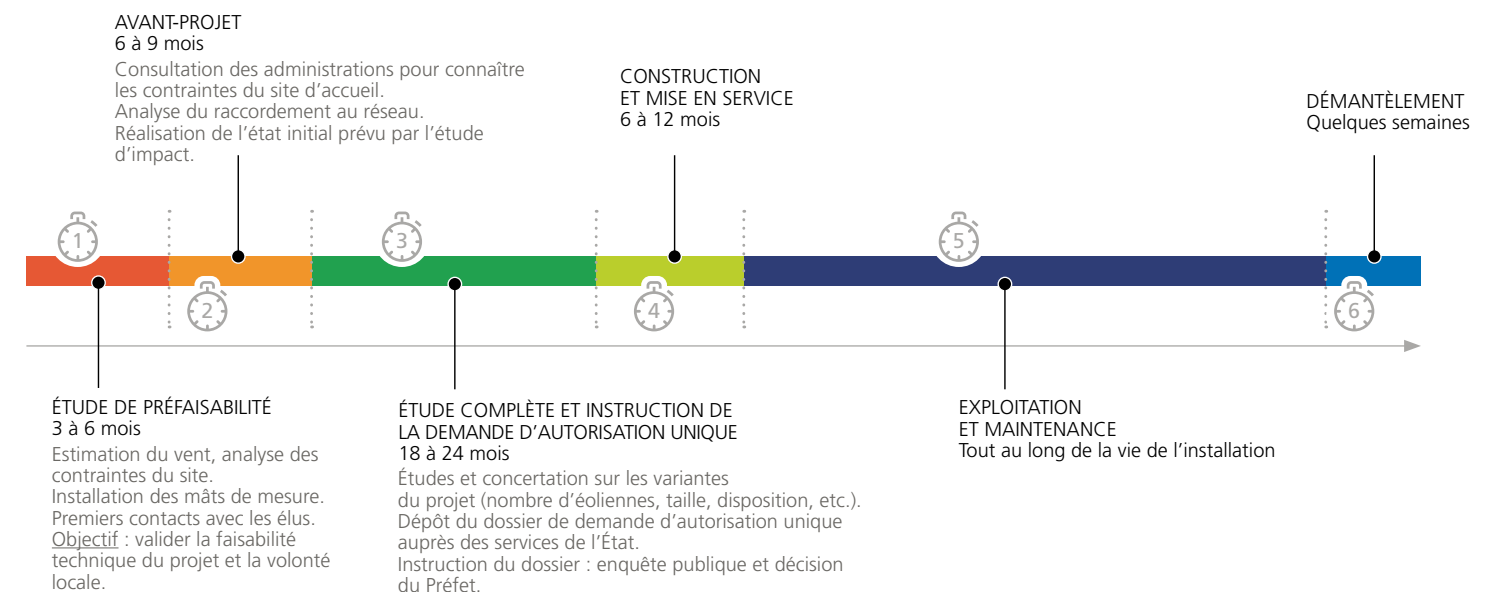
AVANT-PROJET
6 à 9 mois
Consultation des administrations pour connaître les contraintes du site d'accueil.
Analyse du raccordement au réseau.
Réalisation de l'état initial prévu par l'étude d'impact.

CONSTRUCTION
ET MISE EN SERVICE
6 à 12 mois

DÉMANTÈLEMENT
Quelques semaines

1

2

3

4

5

6

ÉTUDE DE PRÉFAISABILITÉ
3 à 6 mois
Estimation du vent, analyse des contraintes du site.
Installation des mâts de mesure.
Premiers contacts avec les élus.
Objectif : valider la faisabilité technique du projet et la volonté locale.

ÉTUDE COMPLÈTE ET INSTRUCTION DE LA DEMANDE D'AUTORISATION UNIQUE
18 à 24 mois
Études et concertation sur les variantes du projet (nombre d'éoliennes, taille, disposition, etc.).
Dépôt du dossier de demande d'autorisation unique auprès des services de l'État.
Instruction du dossier : enquête publique et décision du Préfet.

EXPLOITATION
ET MAINTENANCE
Tout au long de la vie de l'installation